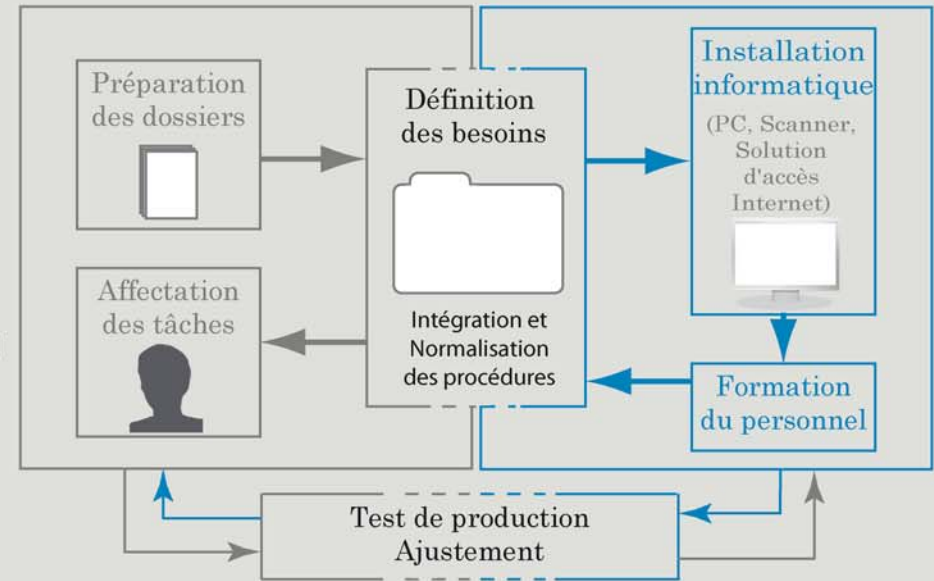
Préparation des dossiers

Définition des besoins

Intégration et Normalisation des procédures

Installation informatique

(PC, Scanner, Solution d'accès Internet)

Affectation des tâches

Formation du personnel

Test de production Ajustement